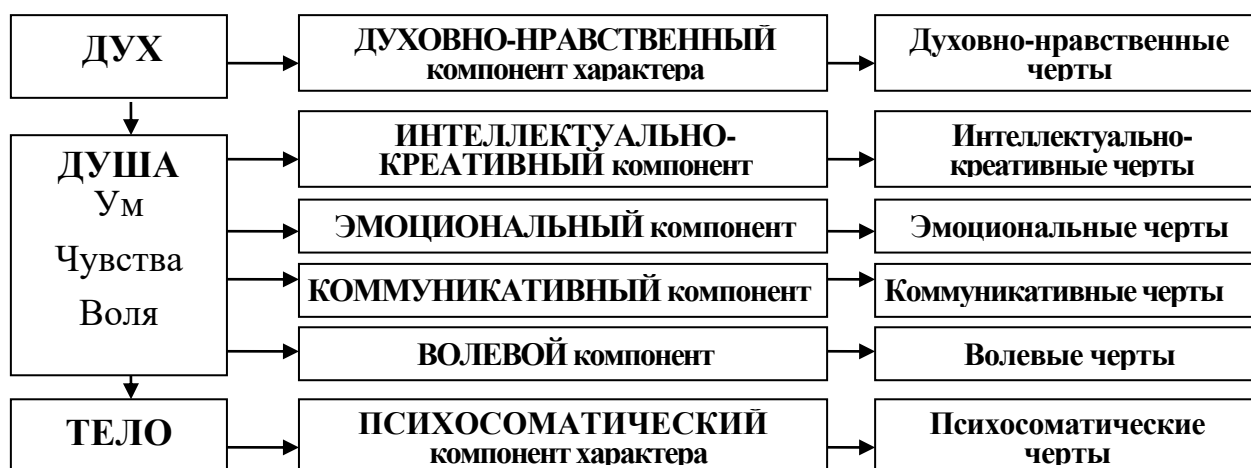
ДУХ

ДУХОВНО-НРАВСТВЕННЫЙ компонент характера

Духовно-нравственные черты

ДУША
Ум
Чувства
Воля

ИНТЕЛЛЕКТУАЛЬНО-КРЕАТИВНЫЙ компонент

Интеллектуально-креативные черты

ЭМОЦИОНАЛЬНЫЙ компонент

Эмоциональные черты

КОММУНИКАТИВНЫЙ компонент

Коммуникативные черты

ВОЛЕВОЙ компонент

Волевые черты

ТЕЛО

ПСИХОСОМАТИЧЕСКИЙ компонент характера

Психосоматические черты